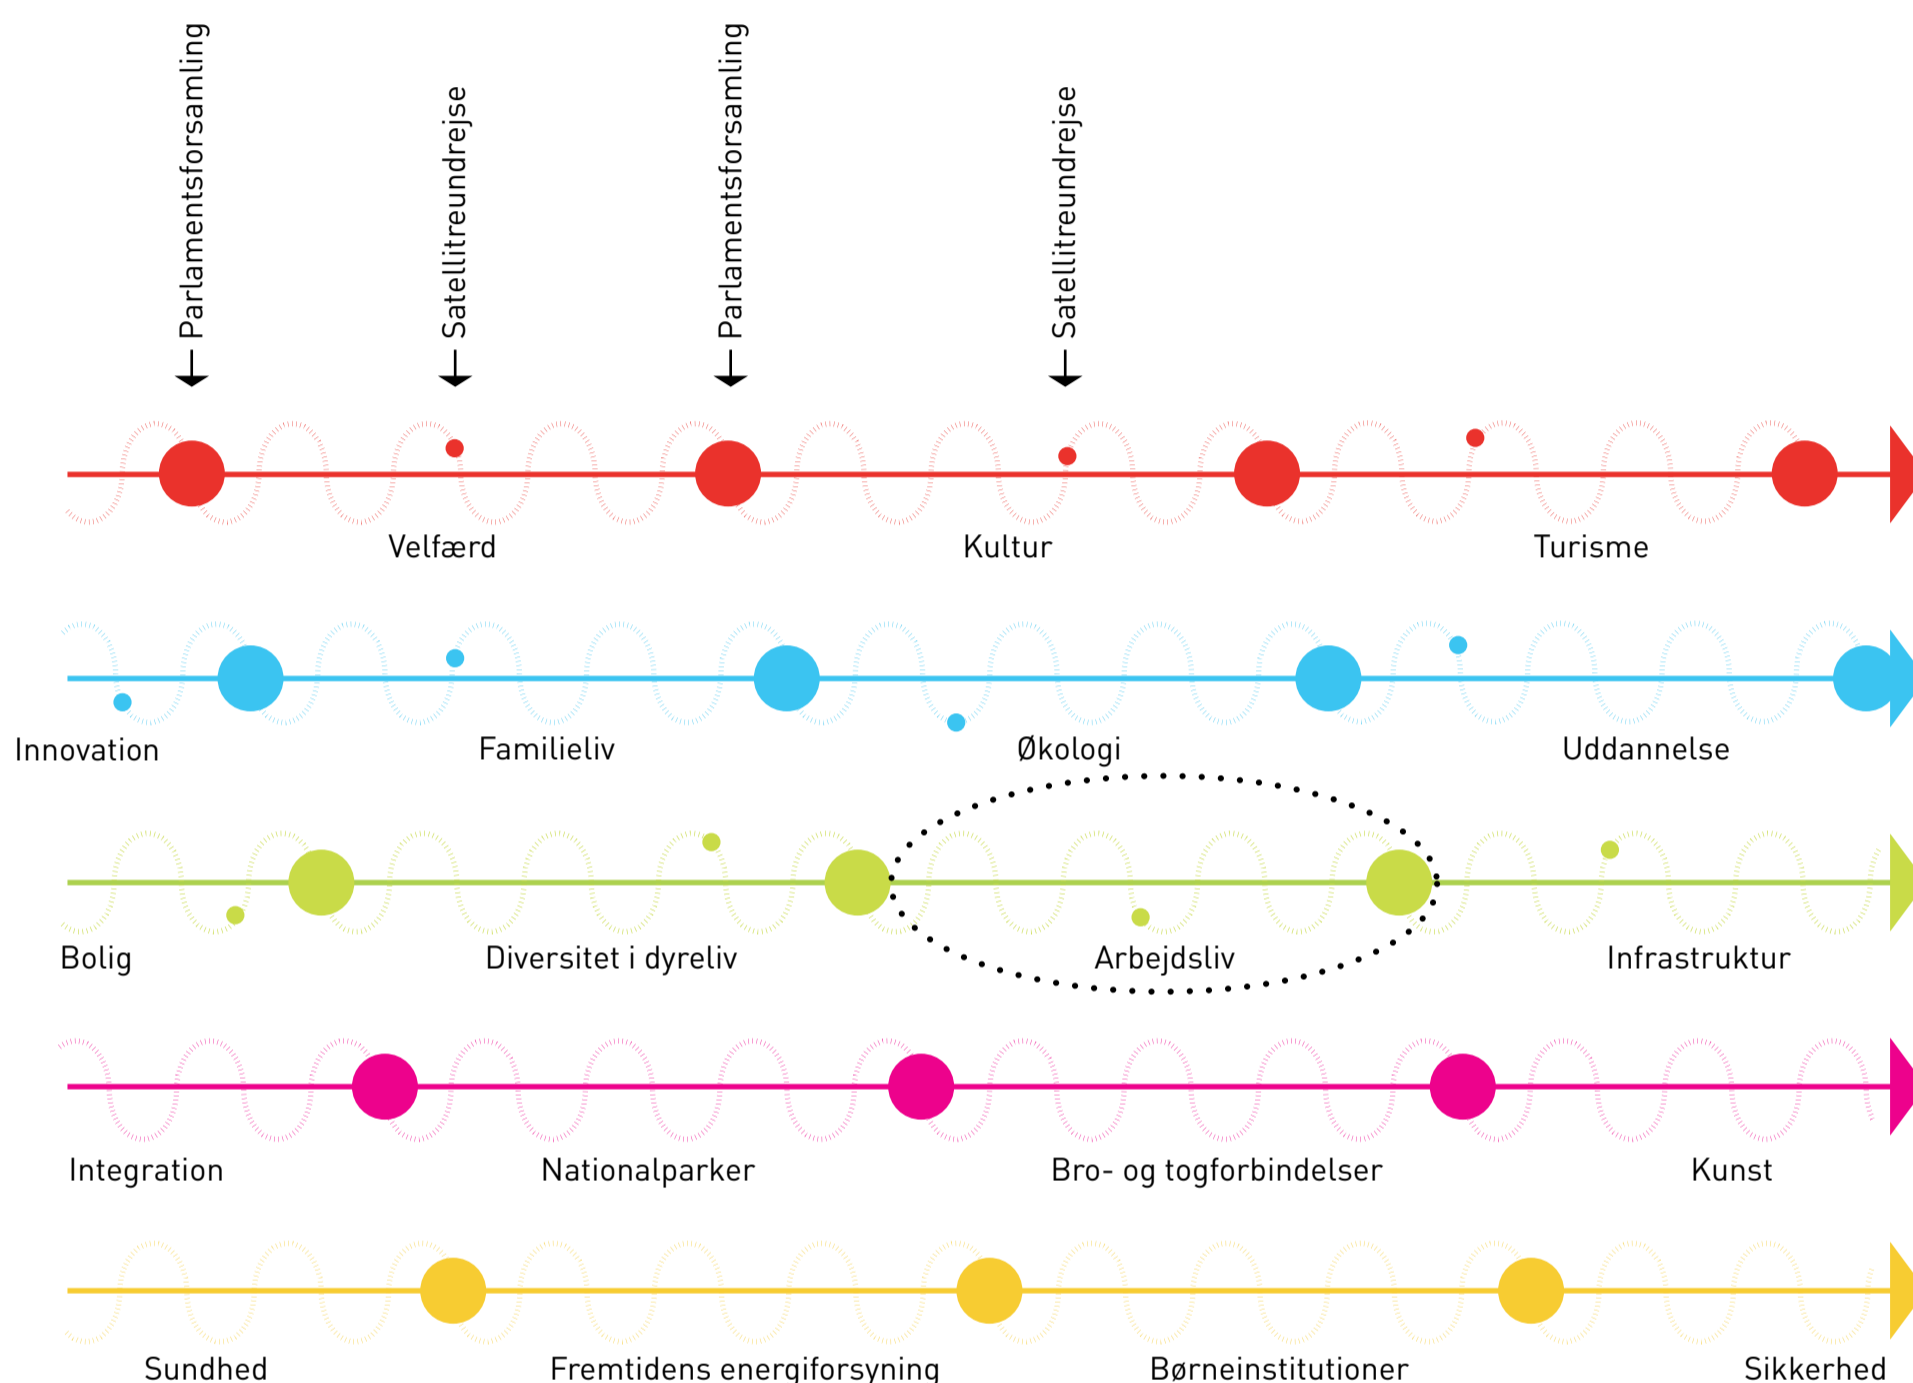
Parlamentsforsamling
Satellitreundrejse
Parlamentsforsamling
Satellitreundrejse

Velfærd
Kultur
Turisme

Innovation
Familieliv
Økologi
Uddannelse

Bolig
Diversitet i dyreliv
Arbejdsliv
Infrastruktur

Integration
Nationalparker
Bro- og togforbindelser
Kunst

Sundhed
Fremtidens energiforsyning
Børneinstitutioner
Sikkerhed